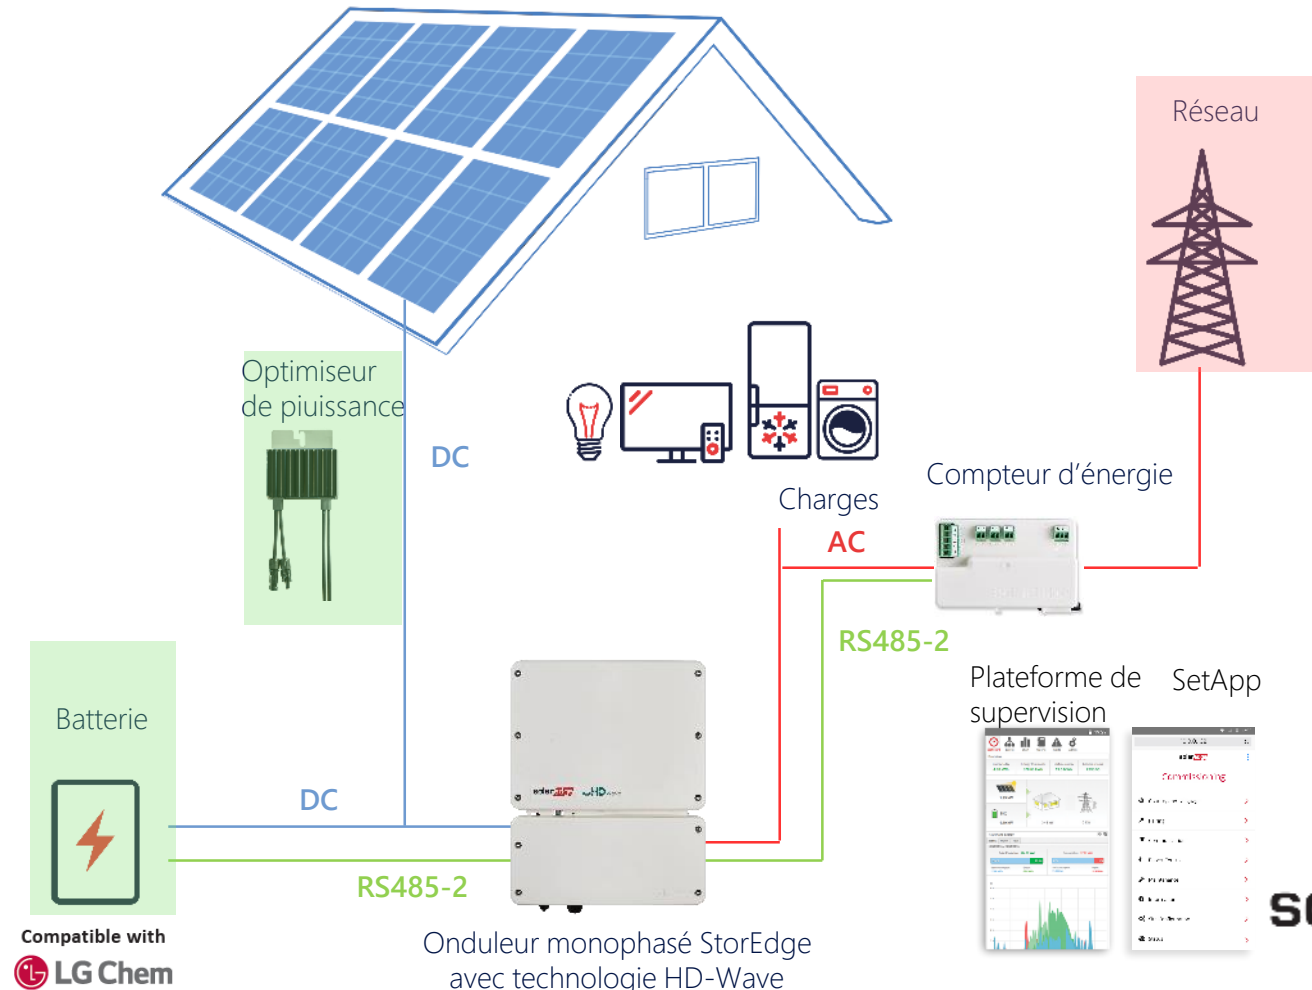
Réseau

Optimiseur de piuissance

DC

Charges

Compteur d'énergie

AC

RS485-2

Batterie

DC

RS485-2

Plateforme de supervision

SetApp

Commissioning

Compatible with

LG Chem

Onduleur monophasé StorEdge avec technologie HD-Wave

SE